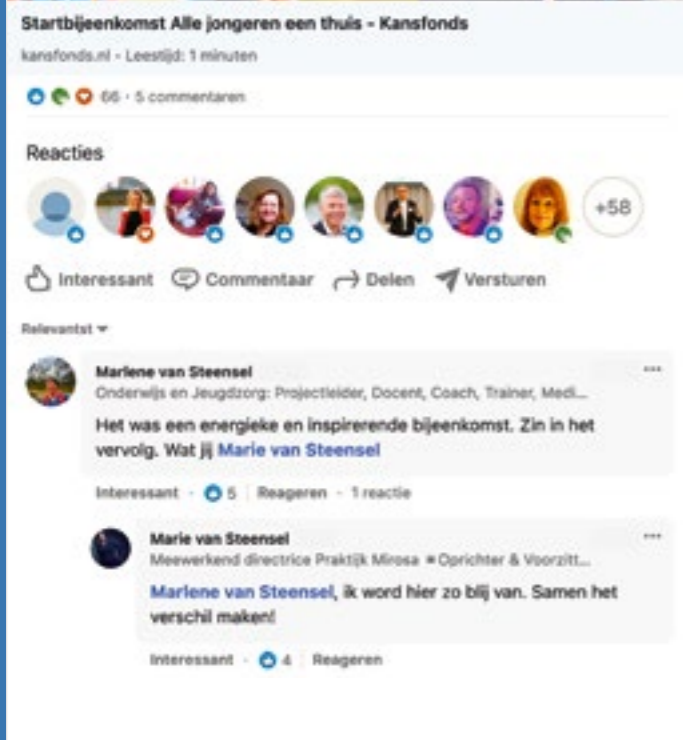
Startbijeenkomst Alle jongeren een thuis - Kansfonds

kansfonds.nl • Leestijd: 1 minuten

66 • 5 commentaren

Reacties

+58

Interessant Commentaar Delen Versturen

Relevantst

Marlene van Steensel
Onderwijs en Jeugdzorg: Projectleider, Docent, Coach, Trainer, Medi...

Het was een energieke en inspirerende bijeenkomst. Zin in het vervolg. Wat jij Marie van Steensel

Interessant • 5 | Reageren • 1 reactie

Marie van Steensel
Meewerkend directrice Praktijk Mirosa • Oprichter & Voorzitt...

Marlene van Steensel, ik word hier zo blij van. Samen het verschil maken!

Interessant • 4 | Reageren